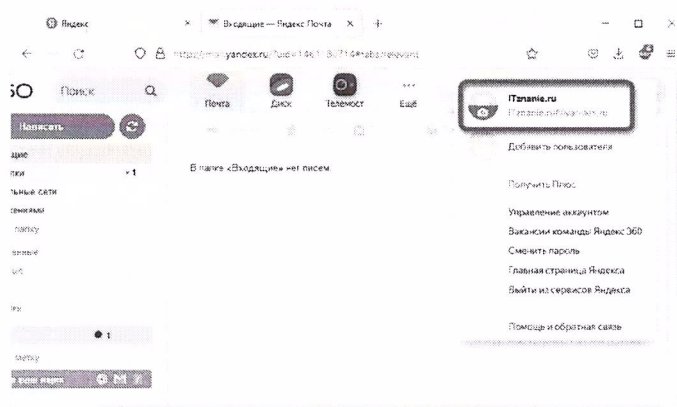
Яндекс
Входящие — Яндекс Почта
https://mail.yandex.ru/?uid=1461...#tabs/relevant
ЗО Поиск
Почта Диск Телемост Ещё
Написать
ящие
ики 1
льные сети
ениями
папку
енные
В папке «Входящие» нет писем.
ITznanie.ru
ITznanie.rf@yandex.ru
Добавить пользователя
Получить Плюс
Управление аккаунтом
Вакансии команды Яндекс 360
Сменить пароль
Главная страница Яндекса
Выйти из сервисов Яндекса
Помощь и обратная связь
метку
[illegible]